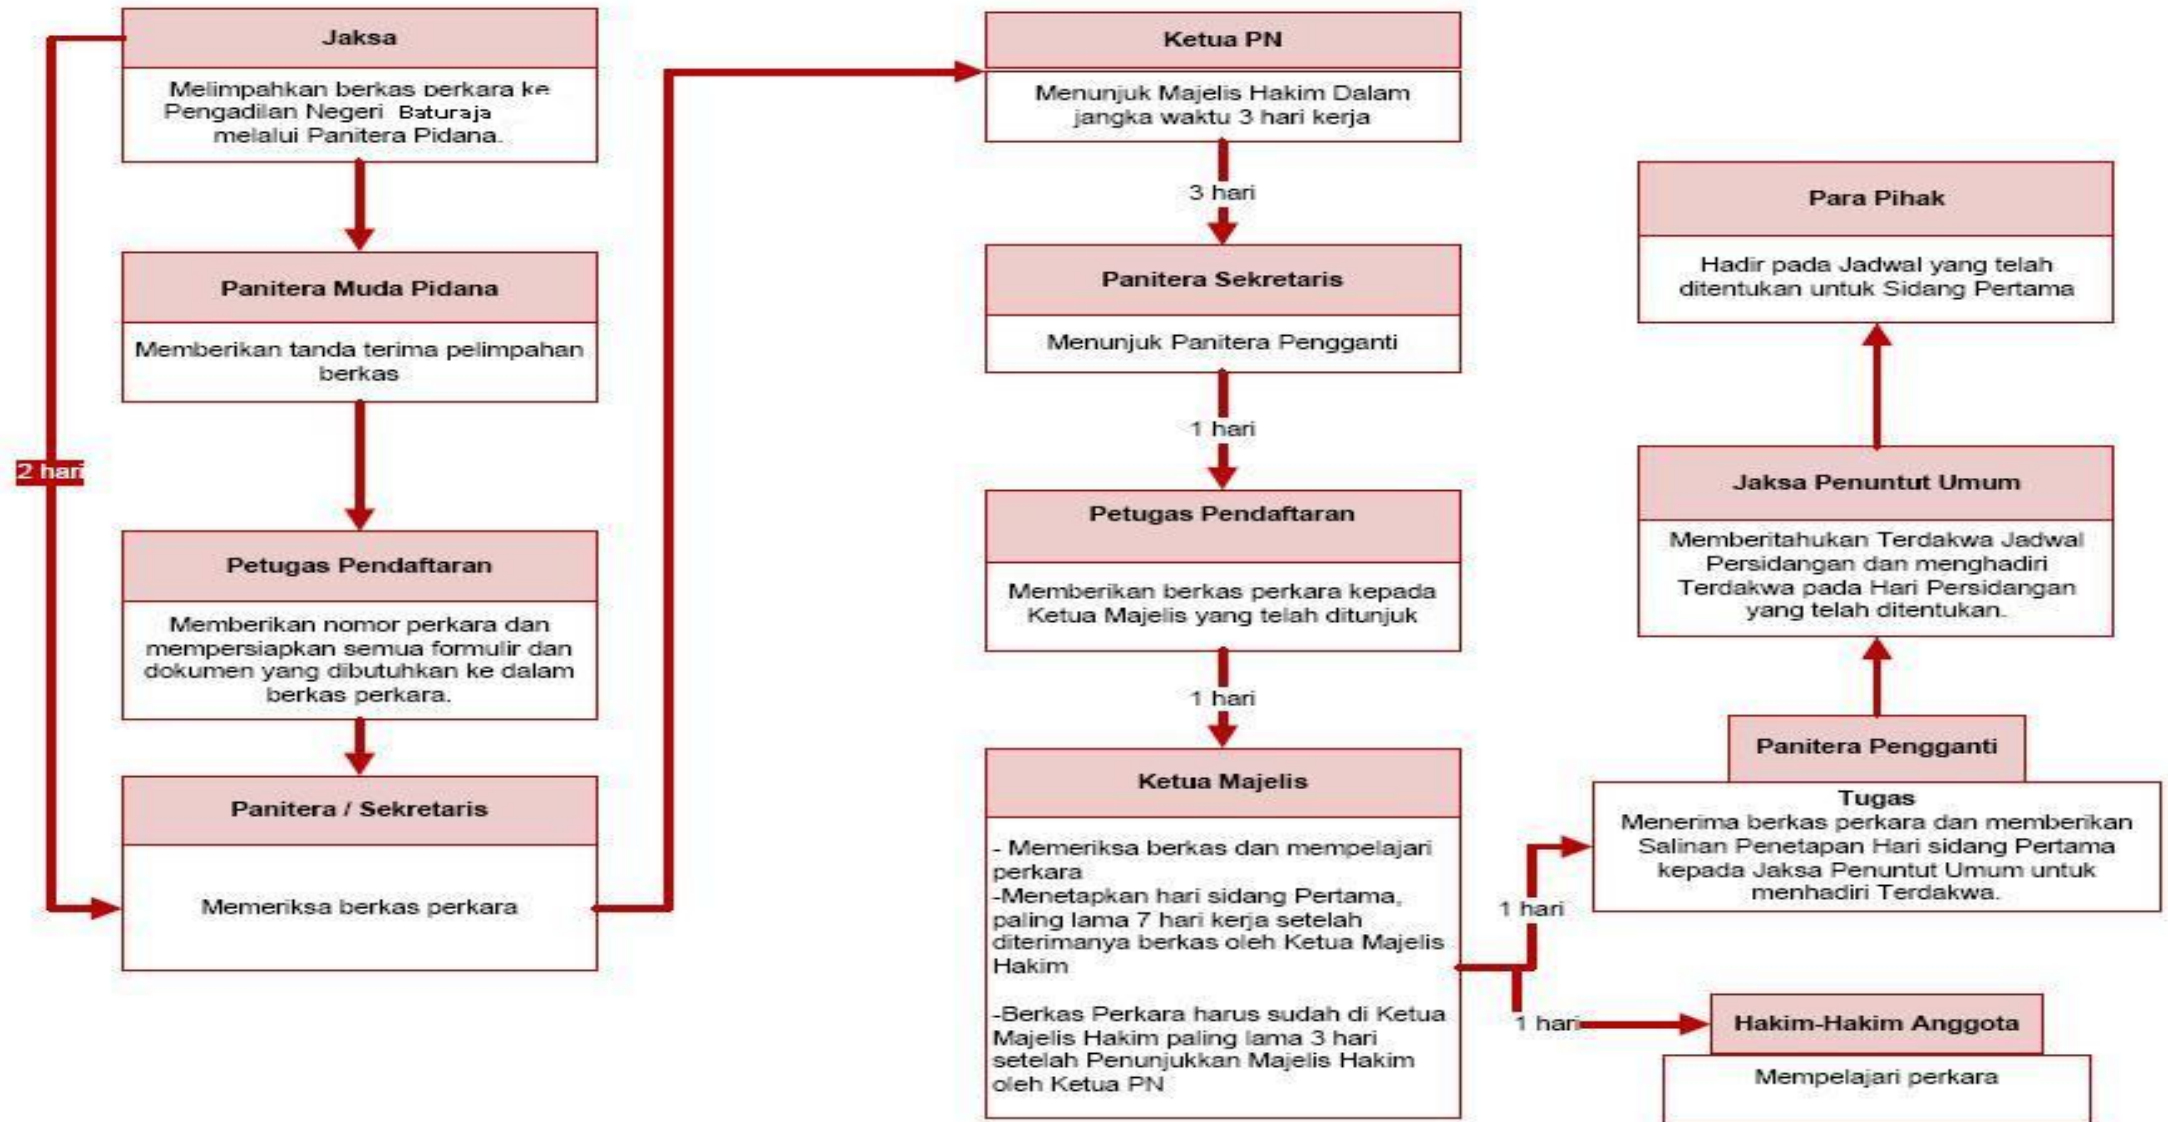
Jaksa

Melimpahkan berkas perkara ke Pengadilan Negeri Baturaja melalui Panitera Pidana.

2 hari

Panitera Muda Pidana

Memberikan tanda terima pelimpahan berkas

Petugas Pendaftaran

Memberikan nomor perkara dan mempersiapkan semua formulir dan dokumen yang dibutuhkan ke dalam berkas perkara.

Panitera / Sekretaris

Memeriksa berkas perkara

Ketua PN

Menunjuk Majelis Hakim Dalam jangka waktu 3 hari kerja

3 hari

Panitera Sekretaris

Menunjuk Panitera Pengganti

1 hari

Petugas Pendaftaran

Memberikan berkas perkara kepada Ketua Majelis yang telah ditunjuk

1 hari

Ketua Majelis

- Memeriksa berkas dan mempelajari perkara
-Menetapkan hari sidang Pertama, paling lama 7 hari kerja setelah diterimanya berkas oleh Ketua Majelis Hakim

-Berkas Perkara harus sudah di Ketua Majelis Hakim paling lama 3 hari setelah Penunjukkan Majelis Hakim oleh Ketua PN

Para Pihak

Hadir pada Jadwal yang telah ditentukan untuk Sidang Pertama

Jaksa Penuntut Umum

Memberitahukan Terdakwa Jadwal Persidangan dan menghadiri Terdakwa pada Hari Persidangan yang telah ditentukan.

Panitera Pengganti

Tugas
Menerima berkas perkara dan memberikan Salinan Penetapan Hari sidang Pertama kepada Jaksa Penuntut Umum untuk menhadiri Terdakwa.

1 hari

1 hari

Hakim-Hakim Anggota

Mempelajari perkara